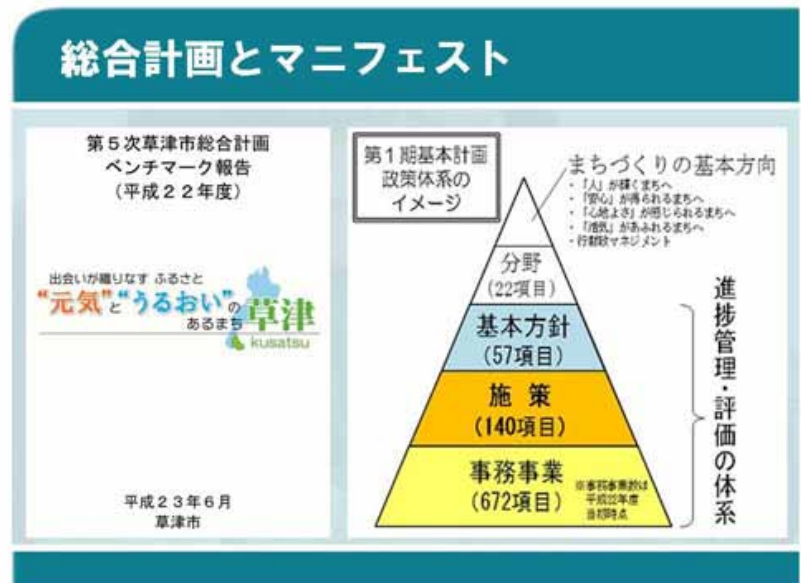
総合計画とマニフェスト

第５次草津市総合計画
ベンチマーク報告
（平成２２年度）

出会いが織りなす ふるさと
"元気"と"うるおい"のあるまち草津
kusatsu

平成２３年６月
草津市

第１期基本計画
政策体系の
イメージ

まちづくりの基本方向
・「人」が輝くまちへ
・「安心」が得られるまちへ
・「心地よさ」が感じられるまちへ
・「活気」があふれるまちへ
・行財政マネジメント

分野
（22項目）

基本方針
（57項目）

施　策
（140項目）

事務事業
（672項目）

※事務事業数は平成22年度当初時点

進捗管理・評価の体系